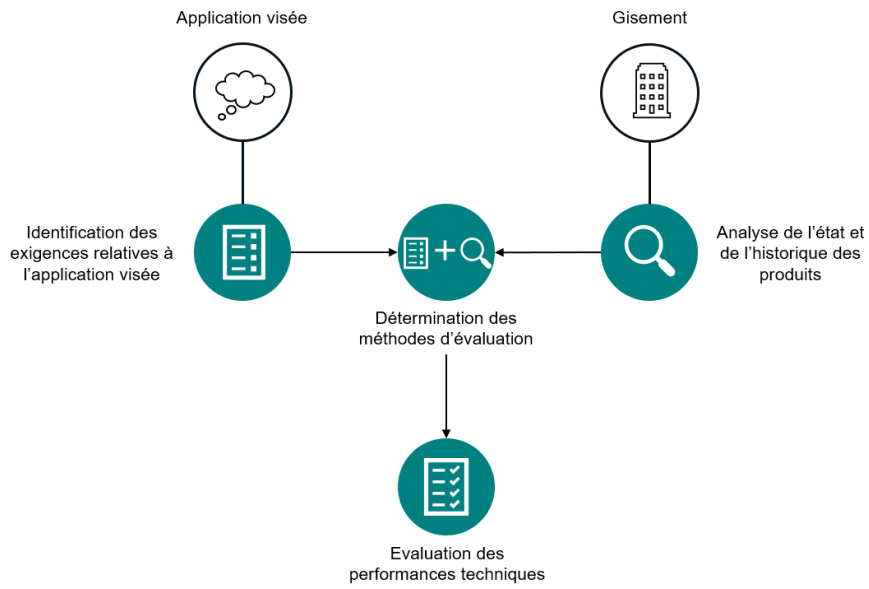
Application visée

Gisement

Identification des exigences relatives à l’application visée

Analyse de l’état et de l’historique des produits

Détermination des méthodes d’évaluation

Evaluation des performances techniques